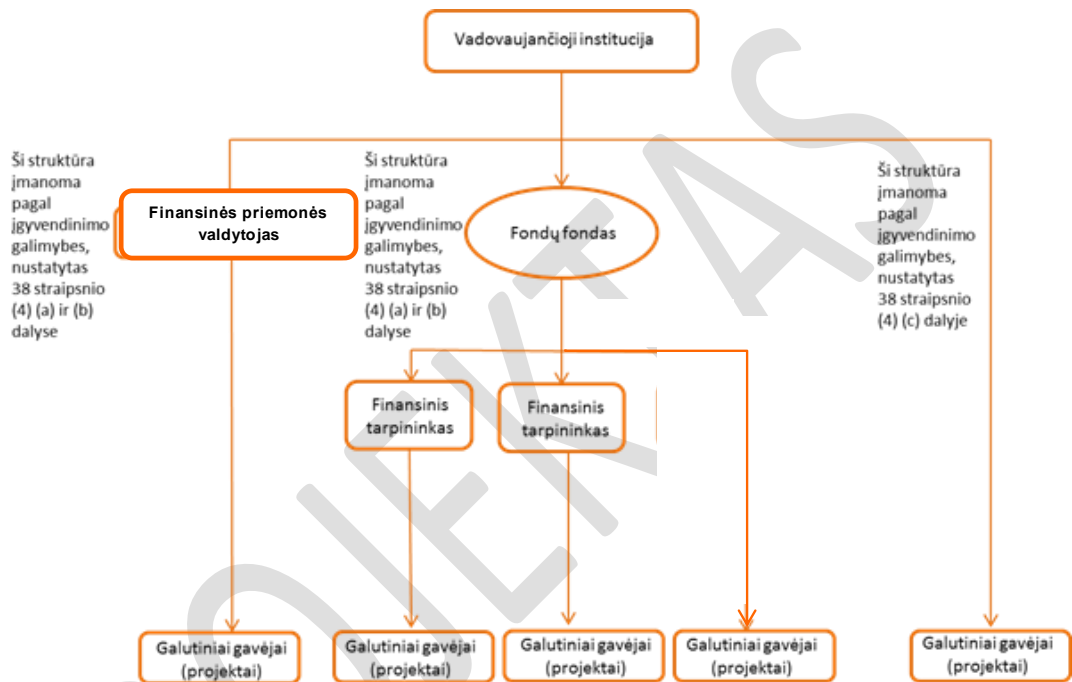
Vadovaujančioji institucija

Ši struktūra įmanoma pagal įgyvendinimo galimybes, nustatytas 38 straipsnio (4) (a) ir (b) dalyse

Finansinės priemonės valdytojas

Ši struktūra įmanoma pagal įgyvendinimo galimybes, nustatytas 38 straipsnio (4) (a) ir (b) dalyse

Fondų fondas

Ši struktūra įmanoma pagal įgyvendinimo galimybes, nustatytas 38 straipsnio (4) (c) dalyje

Finansinis tarpininkas

Finansinis tarpininkas

Galutiniai gavėjai (projektai)

Galutiniai gavėjai (projektai)

Galutiniai gavėjai (projektai)

Galutiniai gavėjai (projektai)

Galutiniai gavėjai (projektai)